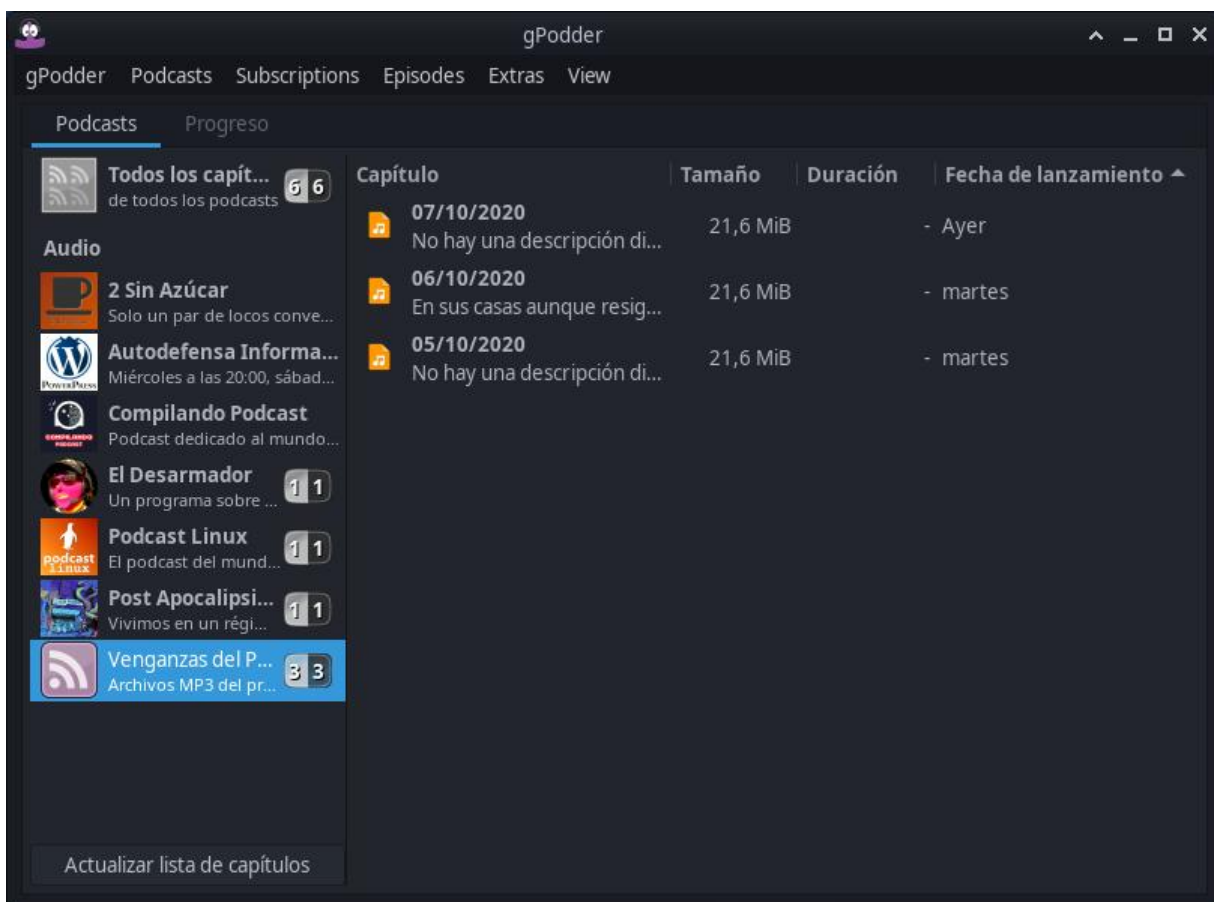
gPodder

gPodder Podcasts Subscriptions Episodes Extras View

Podcasts Progreso

Todos los capít... 6 6
de todos los podcasts

Audio

2 Sin Azúcar
Solo un par de locos conve...

Autodefensa Informa...
Miércoles a las 20:00, sábad...

Compilando Podcast
Podcast dedicado al mundo...

El Desarmador 1 1
Un programa sobre ...

Podcast Linux 1 1
El podcast del mund...

Post Apocalipsi... 1 1
Vivimos en un régi...

Venganzas del P... 3 3
Archivos MP3 del pr...

Actualizar lista de capítulos

| Capítulo | Tamaño | Duración | Fecha de lanzamiento |
|---|---|---|---|
| 07/10/2020 No hay una descripción di... | 21,6 MiB | | - Ayer |
| 06/10/2020 En sus casas aunque resig... | 21,6 MiB | | - martes |
| 05/10/2020 No hay una descripción di... | 21,6 MiB | | - martes |